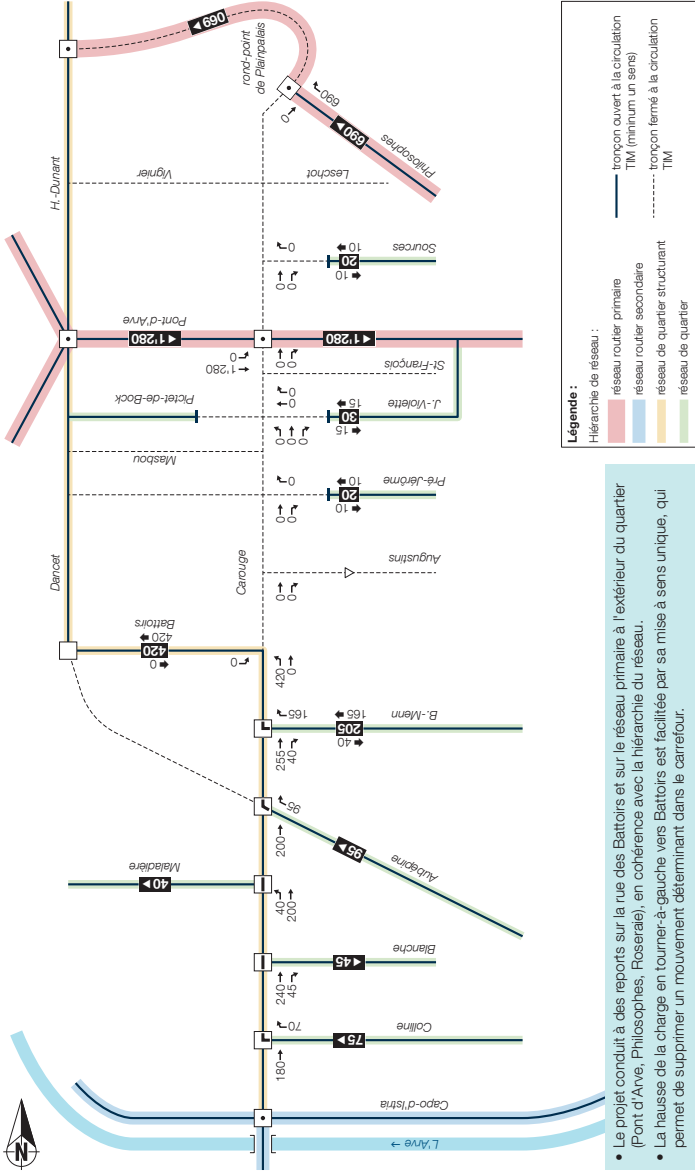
Légende :
Hiérarchie de réseau :
réseau routier primaire
réseau routier secondaire
réseau de quartier structurant
réseau de quartier
tronçon ouvert à la circulation TIM (minimum un sens)
tronçon fermé à la circulation TIM

• Le projet conduit à des reports sur la rue des Battoirs et sur le réseau primaire à l'extérieur du quartier (Pont d'Arve, Philosophes, Roseraie), en cohérence avec la hiérarchie du réseau.
• La hausse de la charge en tourner-à-gauche vers Battoirs est facilitée par sa mise à sens unique, qui permet de supprimer un mouvement déterminant dans le carrefour.

N
L'Arve
Capo-d'Istria
Colline
75
70
180
Blanche
45
240
45
Maladière
40
40
200
Aubépine
95
96
200
B.-Menn
205
165
40
255
40
Battoirs
420
420
0
0
420
0
Dancet
Carouge
Augustins
0
0
Pré-Jérôme
20
10
10
0
0
0
Masbou
Pictet-de-Bock
J.-Violette
30
15
15
0
0
0
0
0
St-François
1'280
0
0
0
Pont-d'Arve
1'280
1'280
Sources
20
10
10
0
0
0
H.-Dunant
Vignier
Leschot
Philosophes
690
690
0
rond-point de Plainpalais
690